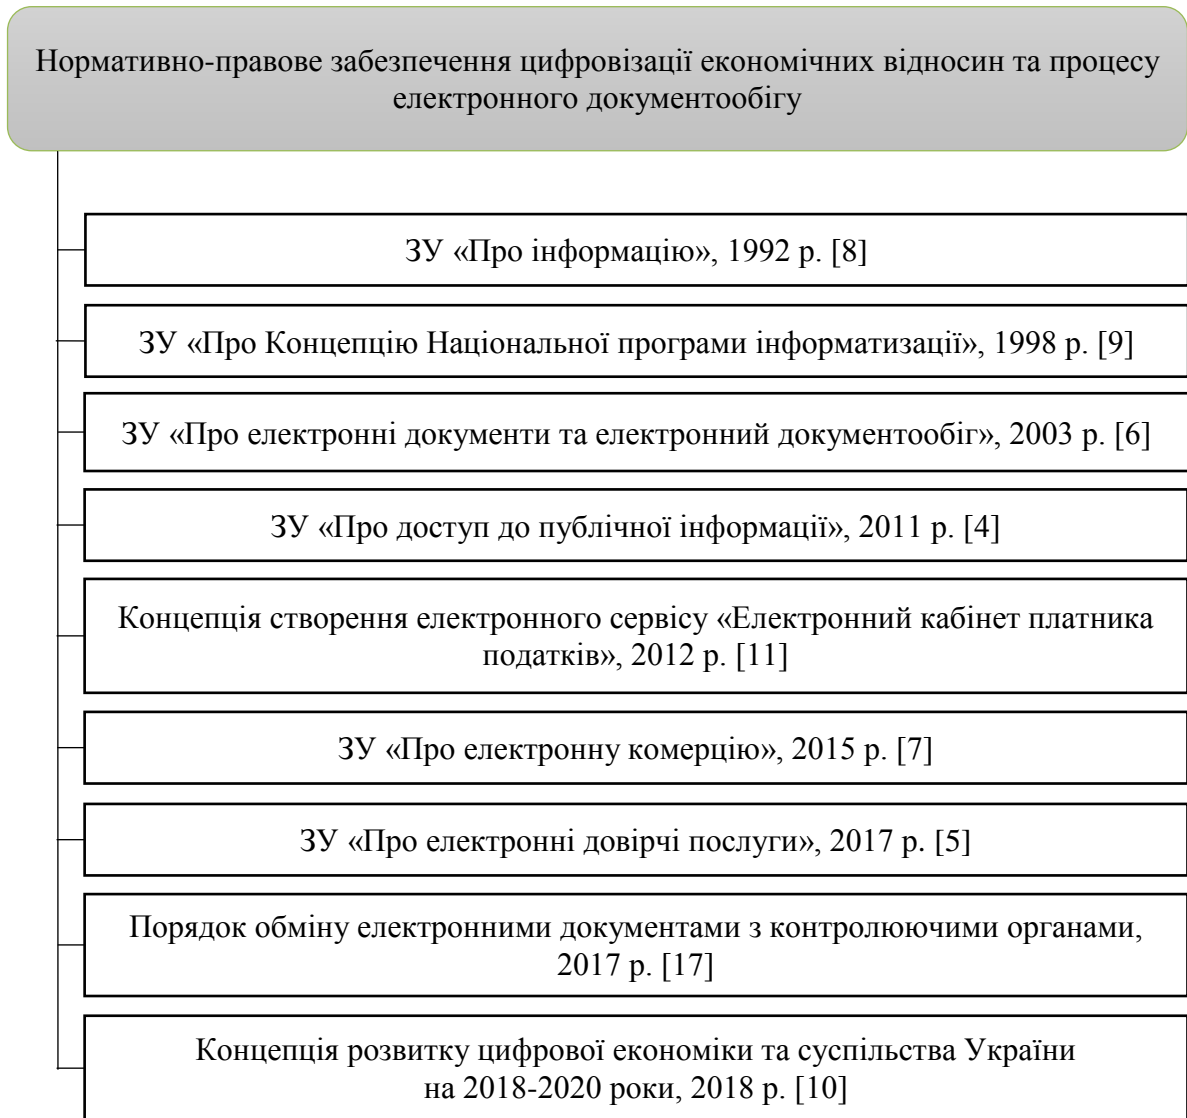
Нормативно-правове забезпечення цифровізації економічних відносин та процесу електронного документообігу

ЗУ «Про інформацію», 1992 р. [8]

ЗУ «Про Концепцію Національної програми інформатизації», 1998 р. [9]

ЗУ «Про електронні документи та електронний документообіг», 2003 р. [6]

ЗУ «Про доступ до публічної інформації», 2011 р. [4]

Концепція створення електронного сервісу «Електронний кабінет платника податків», 2012 р. [11]

ЗУ «Про електронну комерцію», 2015 р. [7]

ЗУ «Про електронні довірчі послуги», 2017 р. [5]

Порядок обміну електронними документами з контролюючими органами, 2017 р. [17]

Концепція розвитку цифрової економіки та суспільства України на 2018-2020 роки, 2018 р. [10]